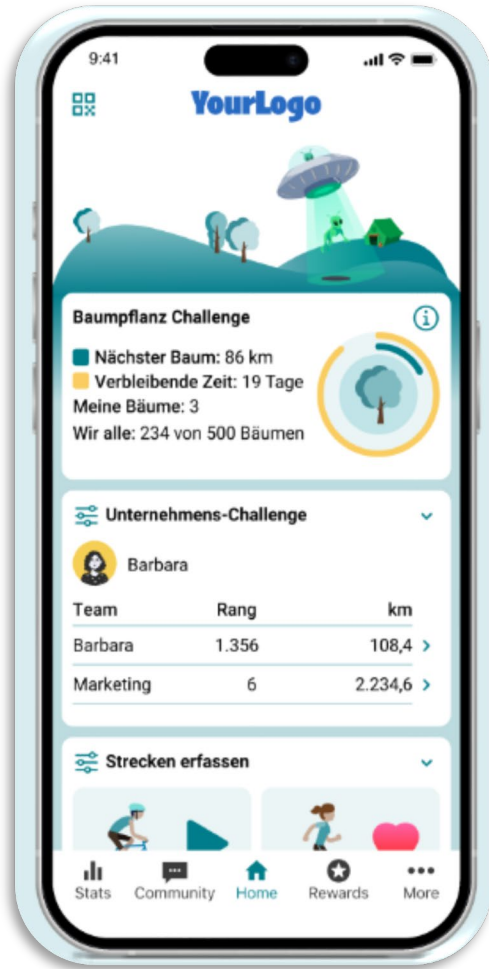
9:41

YourLogo

Baumpflanz Challenge

Nächster Baum: 86 km
Verbleibende Zeit: 19 Tage
Meine Bäume: 3
Wir alle: 234 von 500 Bäumen

Unternehmens-Challenge

Barbara

| Team | Rang | km |
|---|---|---|
| Barbara | 1.356 | 108,4 |
| Marketing | 6 | 2.234,6 |

Strecken erfassen

Stats Community Home Rewards More